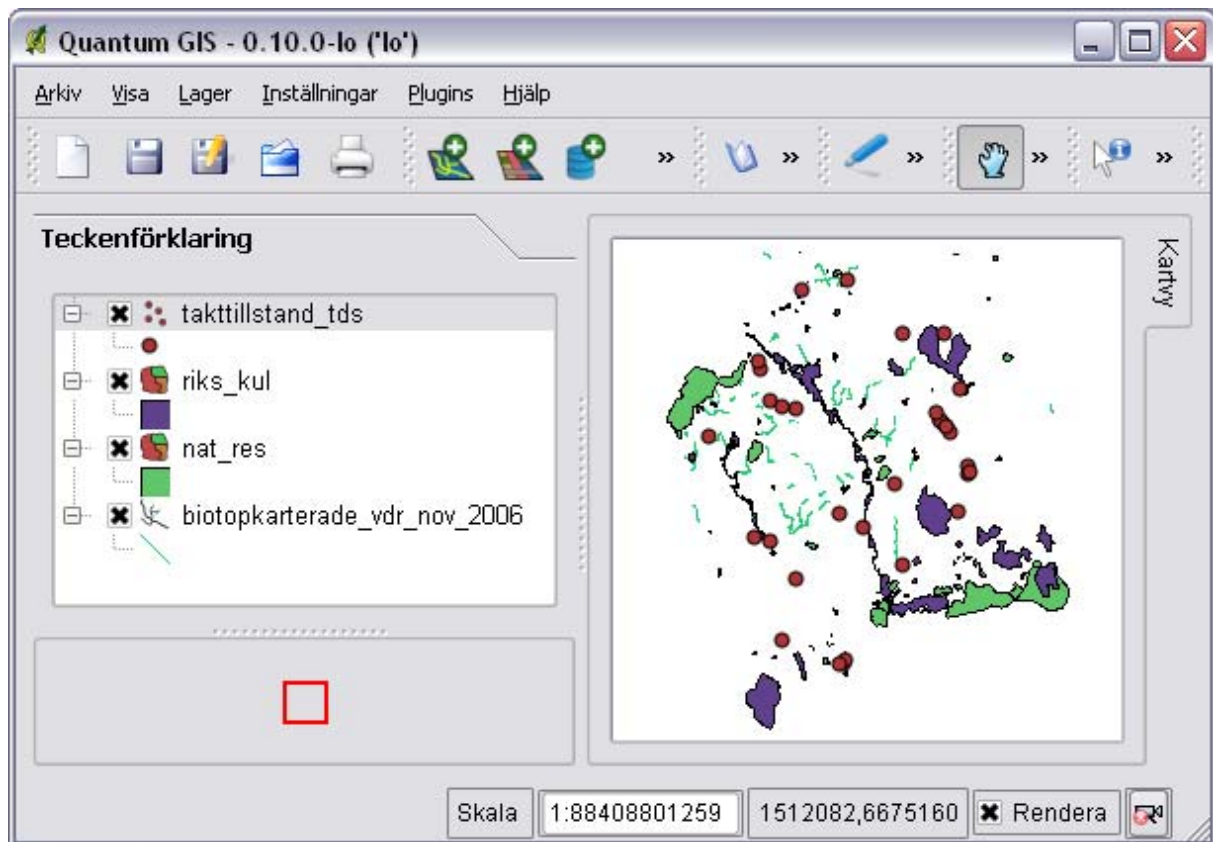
Quantum GIS - 0.10.0-lo ('lo')

Arkiv Visa Lager Inställningar Plugins Hjälp

»
»
»
»
»

Teckenförklaring

takttillstand_tds
riks_kul
nat_res
biotopkarterade_vdr_nov_2006

Kartvy

Skala 1:88408801259 1512082,6675160 Rendera